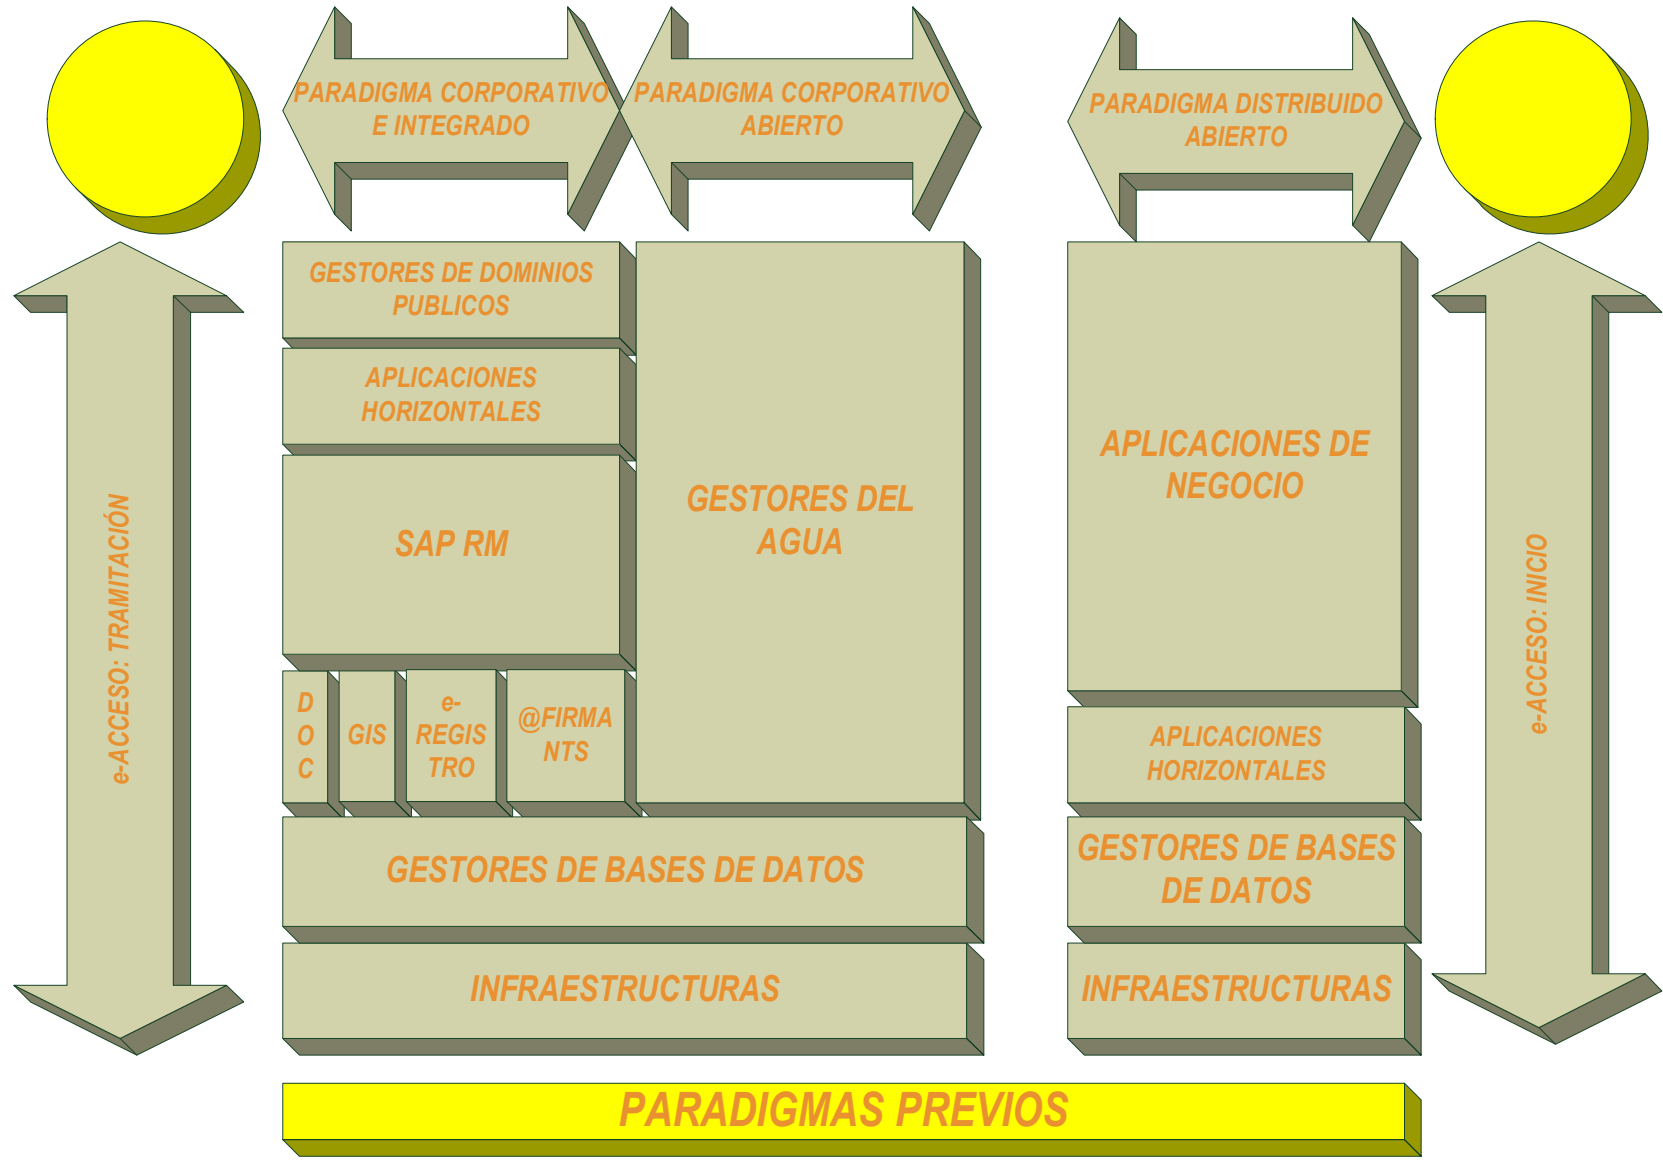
PARADIGMA CORPORATIVO E INTEGRADO

PARADIGMA CORPORATIVO ABIERTO

PARADIGMA DISTRIBUIDO ABIERTO

e-ACCESO: TRAMITACIÓN

GESTORES DE DOMINIOS PUBLICOS

APLICACIONES HORIZONTALES

SAP RM

D O C

GIS

e-REGIS TRO

@FIRMA NTS

GESTORES DEL AGUA

APLICACIONES DE NEGOCIO

APLICACIONES HORIZONTALES

e-ACCESO: INICIO

GESTORES DE BASES DE DATOS

GESTORES DE BASES DE DATOS

INFRAESTRUCTURAS

INFRAESTRUCTURAS

PARADIGMAS PREVIOS